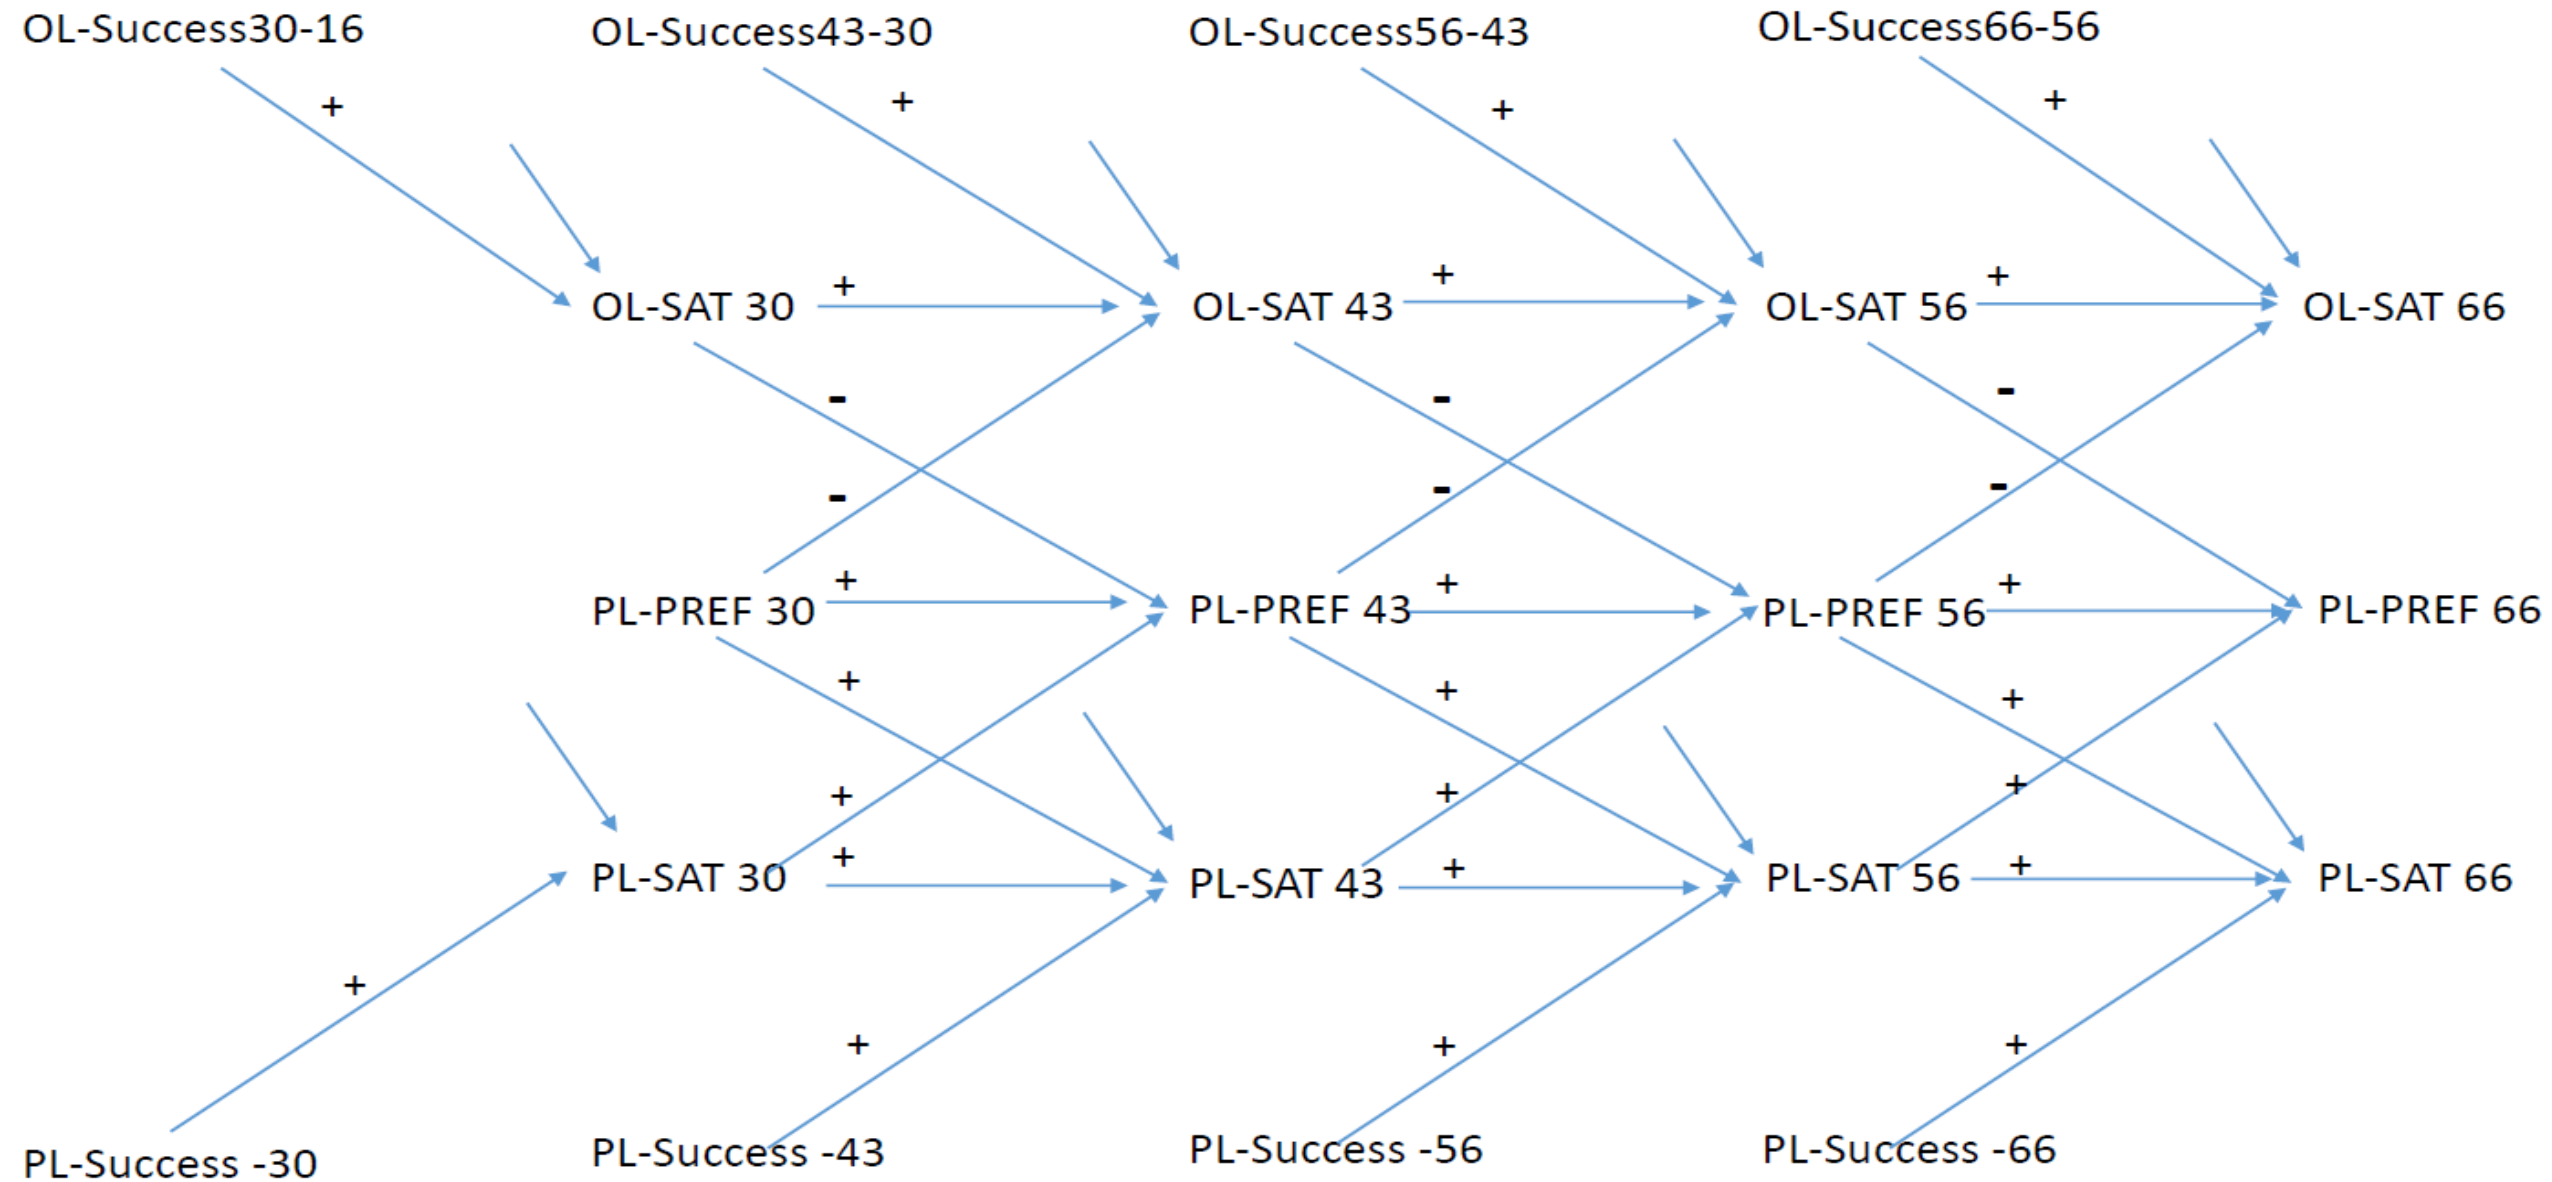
OL-Success30-16

OL-Success43-30

OL-Success56-43

OL-Success66-56

+

+

+

+

OL-SAT 30

+

OL-SAT 43

+

OL-SAT 56

+

OL-SAT 66

-

-

-

-

-

-

PL-PREF 30

+

PL-PREF 43

+

PL-PREF 56

+

PL-PREF 66

+

+

+

+

+

+

PL-SAT 30

+

PL-SAT 43

+

PL-SAT 56

+

PL-SAT 66

+

+

+

+

PL-Success -30

PL-Success -43

PL-Success -56

PL-Success -66